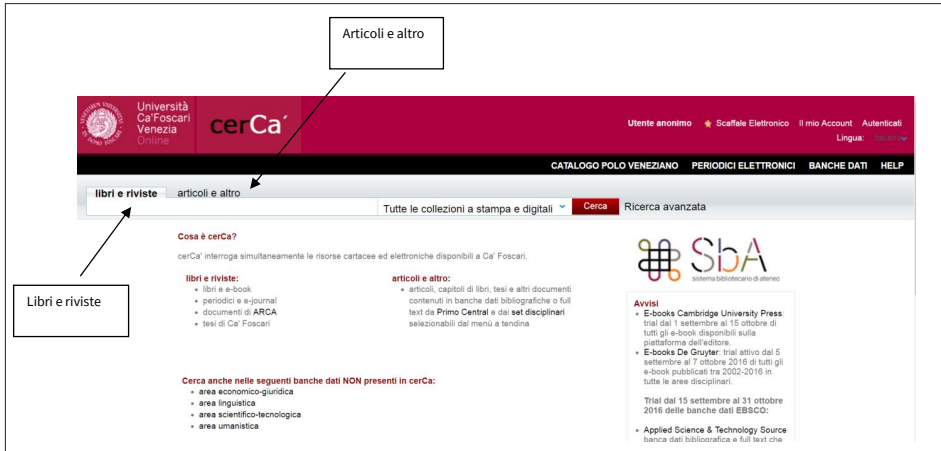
Articoli e altro

Università Ca'Foscari Venezia Online

cerCa'

Utente anonimo Scaffale Elettronico Il mio Account Autenticati

Lingua: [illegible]

CATALOGO POLO VENEZIANO PERIODICI ELETTRONICI BANCHE DATI HELP

libri e riviste articoli e altro

Tutte le collezioni a stampa e digitali Cerca Ricerca avanzata

Cosa è cerCa?

cerCa' interroga simultaneamente le risorse cartacee ed elettroniche disponibili a Ca' Foscari.

libri e riviste:
- libri e e-book
- periodici e e-journal
- documenti di ARCA
- tesi di Ca' Foscari

articoli e altro:
- articoli, capitoli di libri, tesi e altri documenti contenuti in banche dati bibliografiche o full text da Primo Central e dai set disciplinari selezionabili dal menù a tendina

Libri e riviste

SbA sistema bibliotecario di ateneo

Avvisi
- E-books Cambridge University Press: trial dal 1 settembre al 15 ottobre di tutti gli e-book disponibili sulla piattaforma dell'editore.
- E-books De Gruyter: trial attivo dal 5 settembre al 7 ottobre 2016 di tutti gli e-book pubblicati tra 2002-2016 in tutte le aree disciplinari.

Trial dal 15 settembre al 31 ottobre 2016 delle banche dati EBSCO:

- Applied Science & Technology Source banca dati bibliografica e full text che

Cerca anche nelle seguenti banche dati NON presenti in cerCa:
- area economico-giuridica
- area linguistica
- area scientifico-tecnologica
- area umanistica